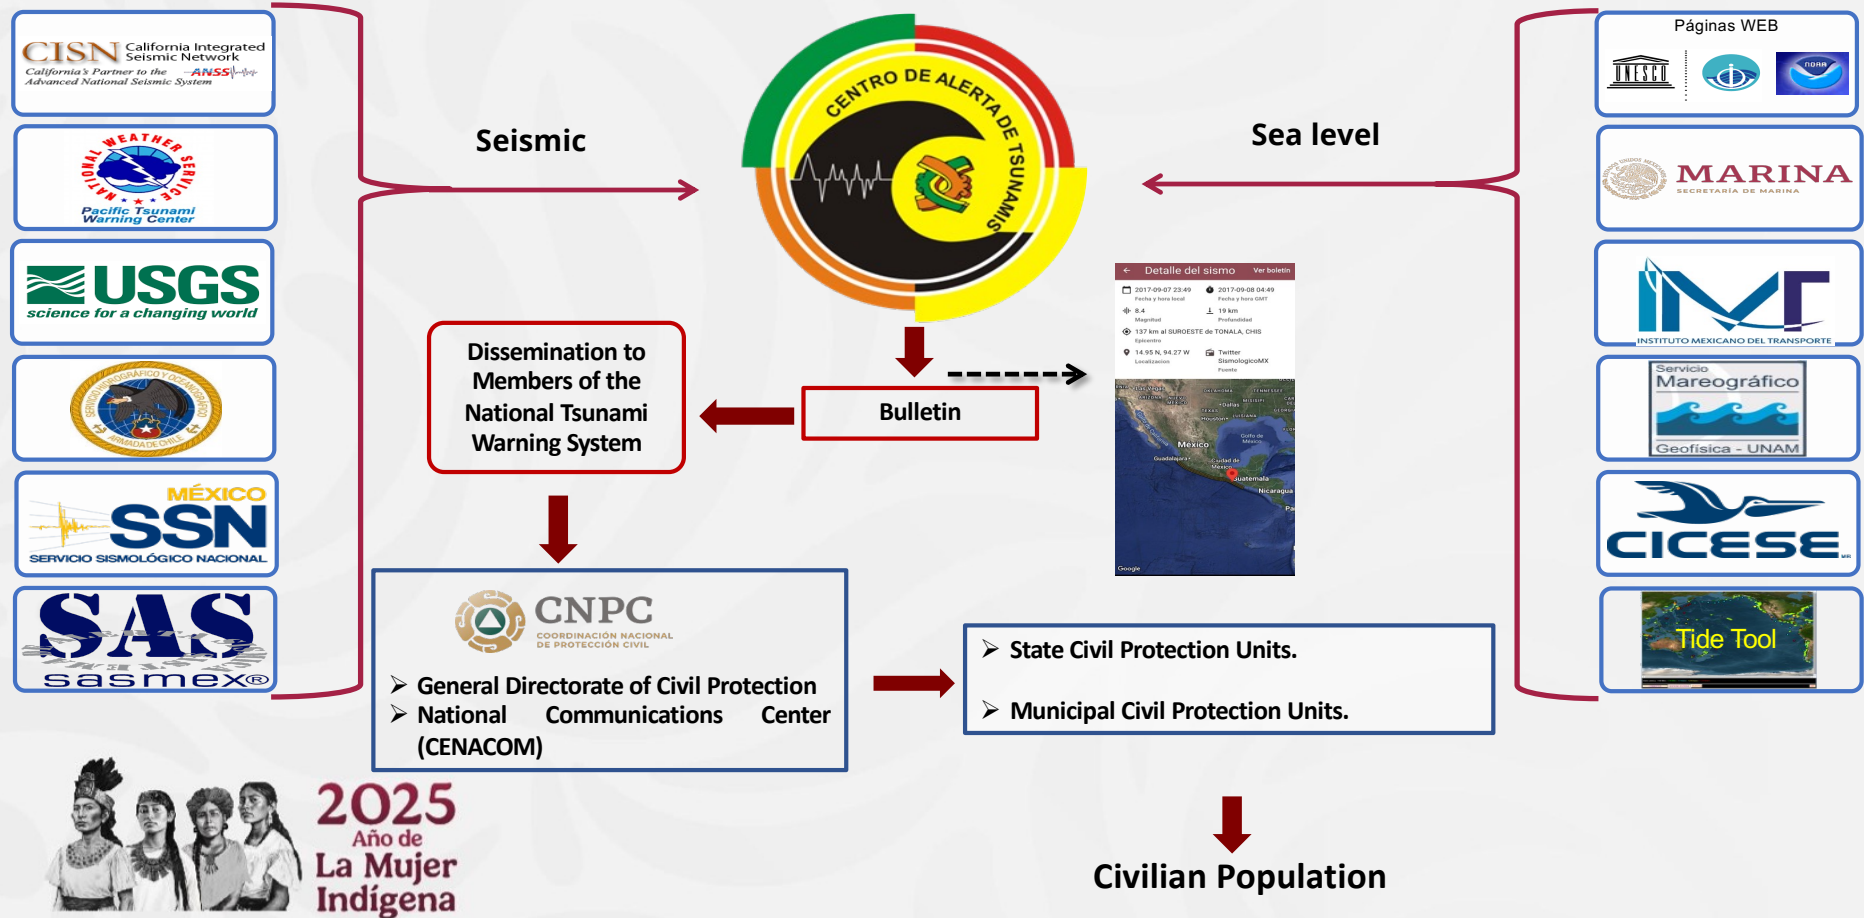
CISN California Integrated Seismic Network
California's Partner to the Advanced National Seismic System ANSS

NATIONAL WEATHER SERVICE
Pacific Tsunami Warning Center

USGS
science for a changing world

SERVICIO HIDROGRÁFICO Y OCEANOGRÁFICO ARMADA DE CHILE

MÉXICO SSN
SERVICIO SISMOLÓGICO NACIONAL

SAS
sasmex®

Seismic

CENTRO DE ALERTA DE TSUNAMIS

Sea level

Páginas WEB

UNESCO

NOAA

MARINA
SECRETARÍA DE MARINA

IMT
INSTITUTO MEXICANO DEL TRANSPORTE

Servicio Mareográfico
Geofísica - UNAM

CICESE

Tide Tool

Detalle del sismo
Ver boletín
2017-09-07 23:49
Fecha y hora local
2017-09-08 04:49
Fecha y hora GMT
8.4
Magnitud
19 km
Profundidad
137 km al SUROESTE de TONALA, CHIS
Epicentro
14.95 N, 94.27 W
Localizacion
Twitter SismologicoMX
Fuente
Mexico
Guatemala
Nicaragua
Google

Dissemination to Members of the National Tsunami Warning System

Bulletin

CNPC
COORDINACIÓN NACIONAL DE PROTECCIÓN CIVIL

➢ General Directorate of Civil Protection
➢ National Communications Center (CENACOM)

➢ State Civil Protection Units.

➢ Municipal Civil Protection Units.

2025
Año de
La Mujer
Indígena

Civilian Population